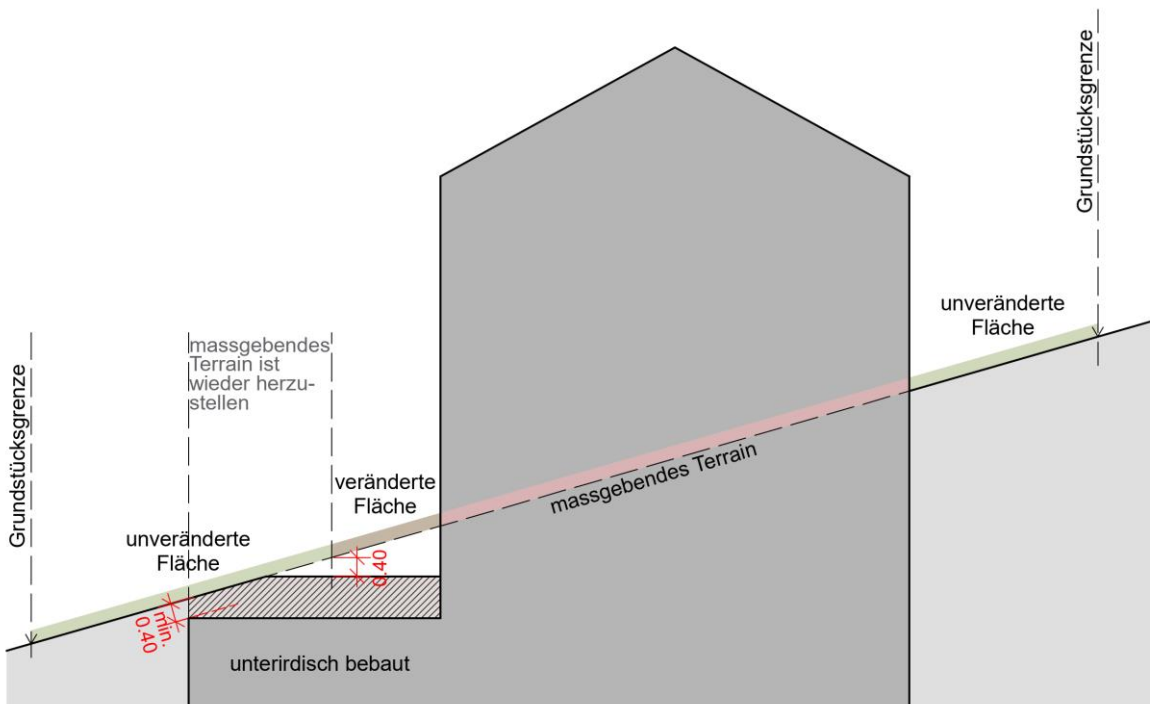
Grundstücksgrenze

unveränderte Fläche

massgebendes Terrain ist wieder herzustellen

Grundstücksgrenze

veränderte Fläche

massgebendes Terrain

unveränderte Fläche

0.40

min. 0.40

unterirdisch bebaut